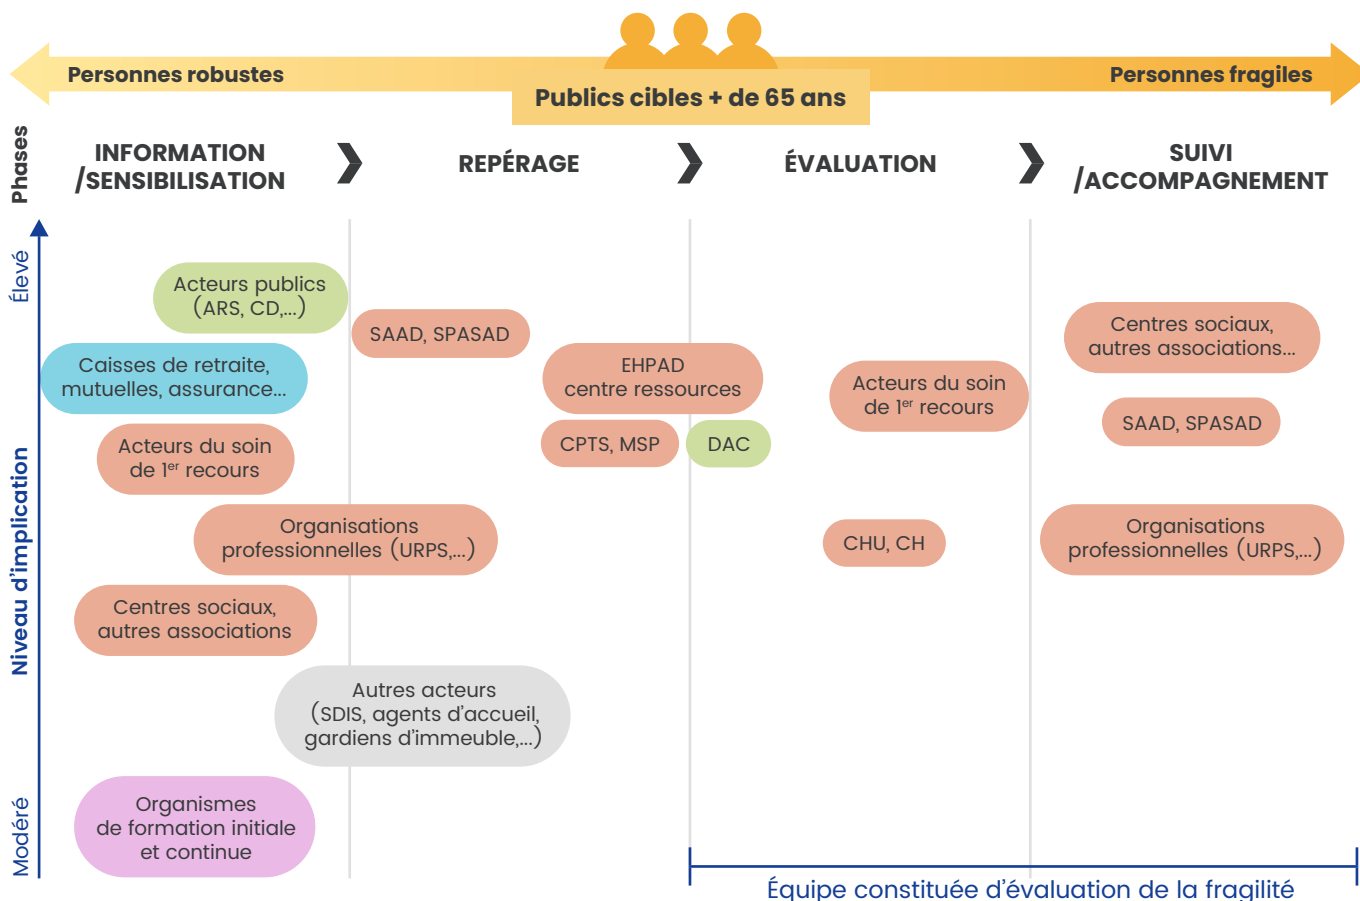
Personnes robustes

Publics cibles + de 65 ans

Personnes fragiles

Phases

INFORMATION /SENSIBILISATION

REPÉRAGE

ÉVALUATION

SUIVI /ACCOMPAGNEMENT

Élevé

Niveau d'implication

Modéré

Acteurs publics (ARS, CD,...)

Caisses de retraite, mutuelles, assurance...

Acteurs du soin de $1^{er}$ recours

Organisations professionnelles (URPS,...)

Centres sociaux, autres associations

Organismes de formation initiale et continue

SAAD, SPASAD

Autres acteurs (SDIS, agents d'accueil, gardiens d'immeuble,...)

EHPAD centre ressources

CPTS, MSP

DAC

Acteurs du soin de $1^{er}$ recours

CHU, CH

Centres sociaux, autres associations...

SAAD, SPASAD

Organisations professionnelles (URPS,...)

Équipe constituée d'évaluation de la fragilité